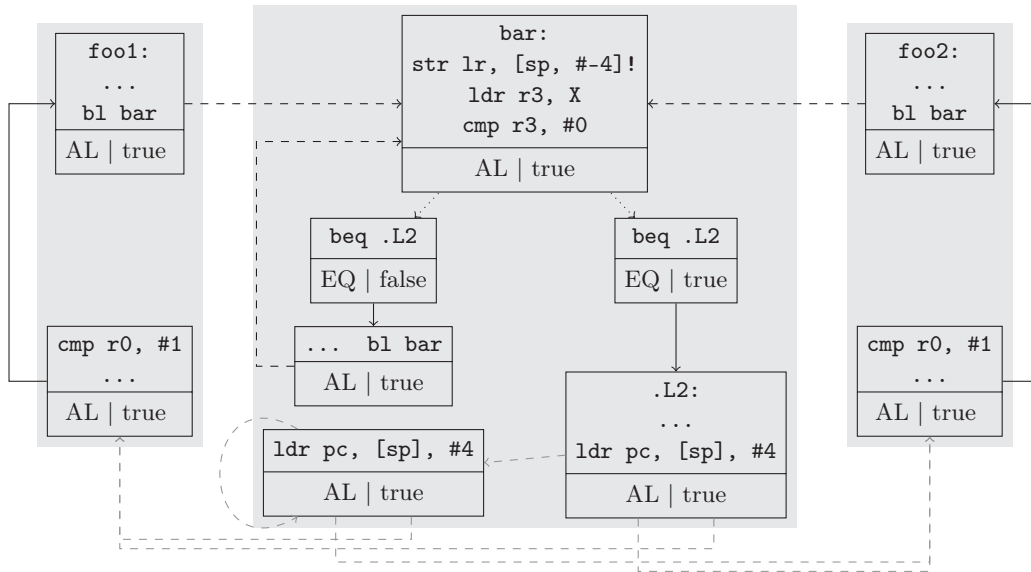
foo1:
...
bl bar
AL | true

cmp r0, #1
...
AL | true

bar:
str lr, [sp, #-4]!
ldr r3, X
cmp r3, #0
AL | true

beq .L2
EQ | false

... bl bar
AL | true

beq .L2
EQ | true

.L2:
...
ldr pc, [sp], #4
AL | true

ldr pc, [sp], #4
AL | true

foo2:
...
bl bar
AL | true

cmp r0, #1
...
AL | true